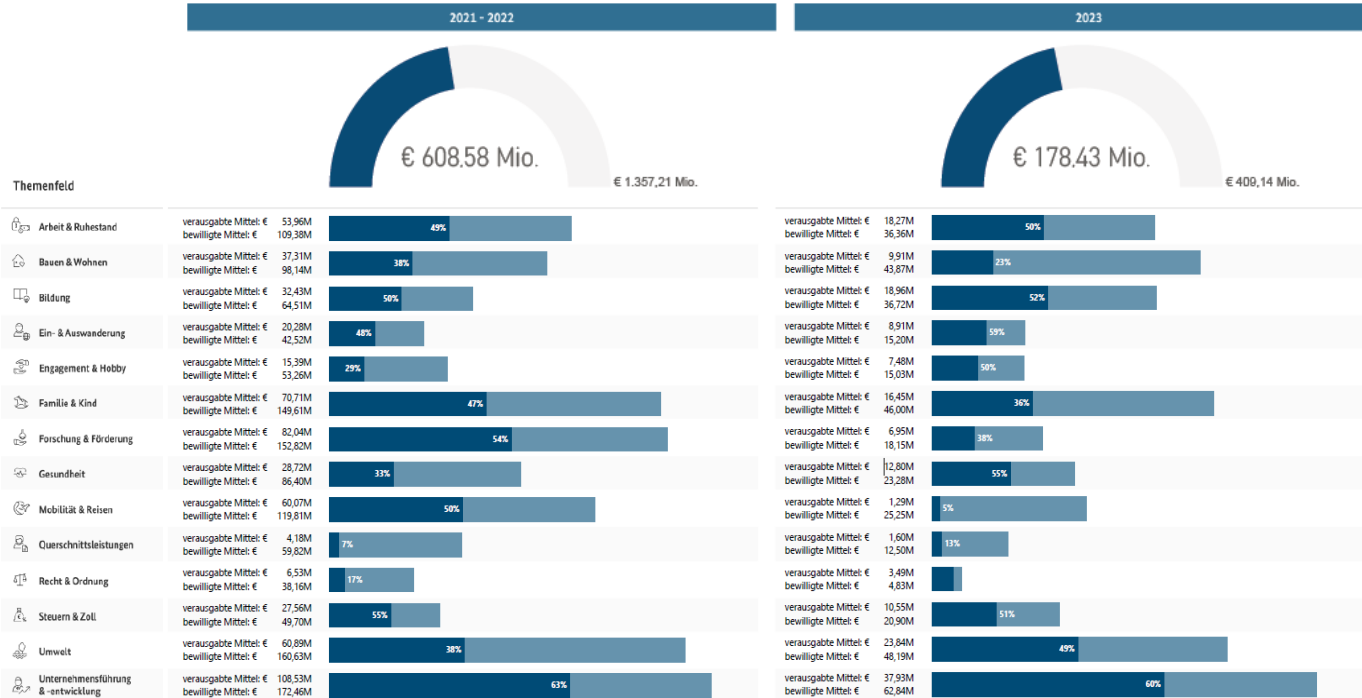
2021 - 2022

€ 608,58 Mio.

€ 1.357,21 Mio.

2023

€ 178,43 Mio.

€ 409,14 Mio.

Themenfeld

| Themenfeld | 2021 - 2022 | | | 2023 | | |
|---|---|---|---|---|---|---|
| Arbeit & Ruhestand | verausgabte Mittel: € 53,96M | bewilligte Mittel: € 109,38M | 49% | verausgabte Mittel: € 18,27M | bewilligte Mittel: € 36,36M | 50% |
| Bauen & Wohnen | verausgabte Mittel: € 37,31M | bewilligte Mittel: € 98,14M | 38% | verausgabte Mittel: € 9,91M | bewilligte Mittel: € 43,87M | 23% |
| Bildung | verausgabte Mittel: € 32,43M | bewilligte Mittel: € 64,51M | 50% | verausgabte Mittel: € 18,96M | bewilligte Mittel: € 36,72M | 52% |
| Ein- & Auswanderung | verausgabte Mittel: € 20,28M | bewilligte Mittel: € 42,52M | 48% | verausgabte Mittel: € 8,91M | bewilligte Mittel: € 15,20M | 59% |
| Engagement & Hobby | verausgabte Mittel: € 15,39M | bewilligte Mittel: € 53,26M | 29% | verausgabte Mittel: € 7,48M | bewilligte Mittel: € 15,03M | 50% |
| Familie & Kind | verausgabte Mittel: € 70,71M | bewilligte Mittel: € 149,61M | 47% | verausgabte Mittel: € 16,45M | bewilligte Mittel: € 46,00M | 36% |
| Forschung & Förderung | verausgabte Mittel: € 82,04M | bewilligte Mittel: € 152,82M | 54% | verausgabte Mittel: € 6,95M | bewilligte Mittel: € 18,15M | 38% |
| Gesundheit | verausgabte Mittel: € 28,72M | bewilligte Mittel: € 86,40M | 33% | verausgabte Mittel: € 12,80M | bewilligte Mittel: € 23,28M | 55% |
| Mobilität & Reisen | verausgabte Mittel: € 60,07M | bewilligte Mittel: € 119,81M | 50% | verausgabte Mittel: € 1,29M | bewilligte Mittel: € 25,25M | 5% |
| Querschnittsleistungen | verausgabte Mittel: € 4,18M | bewilligte Mittel: € 59,82M | 7% | verausgabte Mittel: € 1,60M | bewilligte Mittel: € 12,50M | 13% |
| Recht & Ordnung | verausgabte Mittel: € 6,53M | bewilligte Mittel: € 38,16M | 17% | verausgabte Mittel: € 3,49M | bewilligte Mittel: € 4,83M | |
| Steuern & Zoll | verausgabte Mittel: € 27,56M | bewilligte Mittel: € 49,70M | 55% | verausgabte Mittel: € 10,55M | bewilligte Mittel: € 20,90M | 51% |
| Umwelt | verausgabte Mittel: € 60,89M | bewilligte Mittel: € 160,63M | 38% | verausgabte Mittel: € 23,84M | bewilligte Mittel: € 48,19M | 49% |
| Unternehmensführung & -entwicklung | verausgabte Mittel: € 108,53M | bewilligte Mittel: € 172,46M | 63% | verausgabte Mittel: € 37,93M | bewilligte Mittel: € 62,84M | 60% |